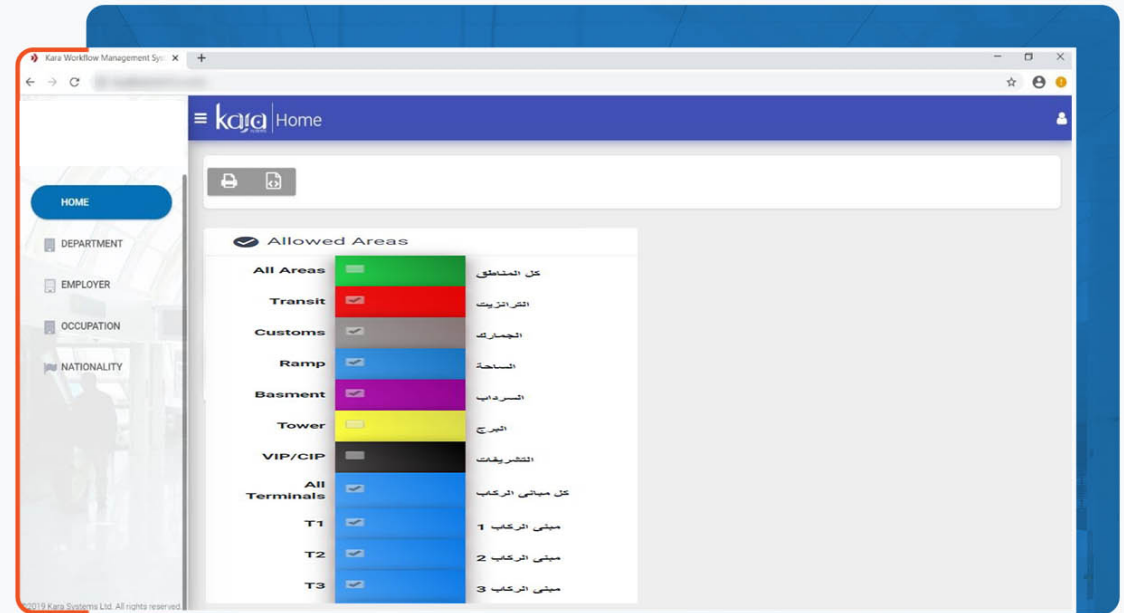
Kara Workflow Management Sys ×

+

kara | Home

HOME

DEPARTMENT

EMPLOYER

OCCUPATION

NATIONALITY

Allowed Areas

| | | |
|---|---|---|
| All Areas | | كل المناطق |
| Transit | | الترانزيت |
| Customs | | الجمارك |
| Ramp | | الساحة |
| Basment | | السرداب |
| Tower | | البرج |
| VIP/CIP | | التشريفات |
| All Terminals | | كل مباني الركاب |
| T1 | | مبنى الركاب 1 |
| T2 | | مبنى الركاب 2 |
| T3 | | مبنى الركاب 3 |

©2019 Kara Systems Ltd. All rights reserved.